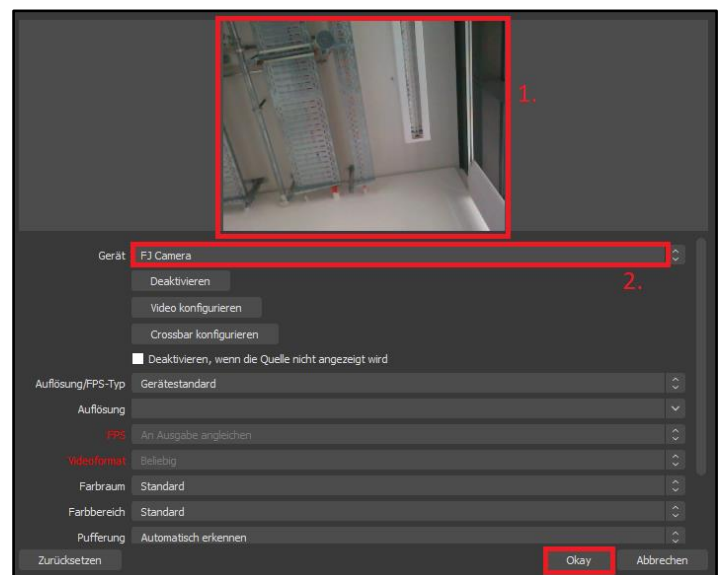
1.

Gerät FJ Camera

2.

Deaktivieren

Video konfigurieren

Crossbar konfigurieren

Deaktivieren, wenn die Quelle nicht angezeigt wird

Auflösung/FPS-Typ Gerätestandard

Auflösung

FPS An Ausgabe angleichen

Videoformat Beliebig

Farbraum Standard

Farbbereich Standard

Pufferung Automatisch erkennen

Zurücksetzen

Okay

Abbrechen